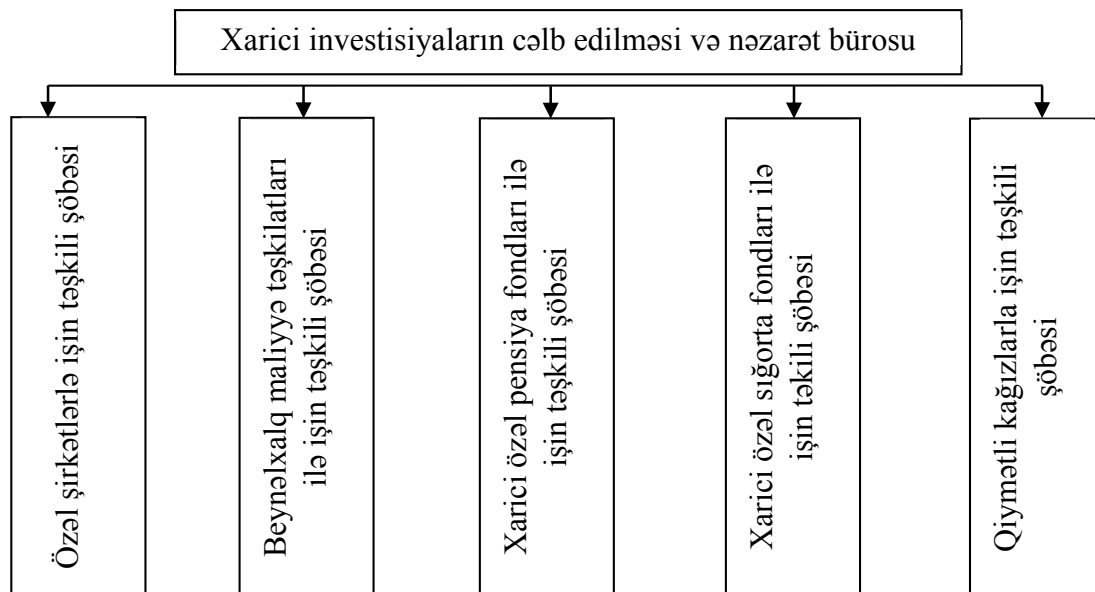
Xarici investisiyaların cəlb edilməsi və nəzarət bürosu

Özəl şirkətlərlə işin təşkili şöbəsi

Beynəlxalq maliyyə təşkilatları ilə işin təşkili şöbəsi

Xarici özəl pensiya fondları ilə işin təşkili şöbəsi

Xarici özəl sığorta fondları ilə işin təkili şöbəsi

Qiymətli kağızlarla işin təşkili şöbəsi